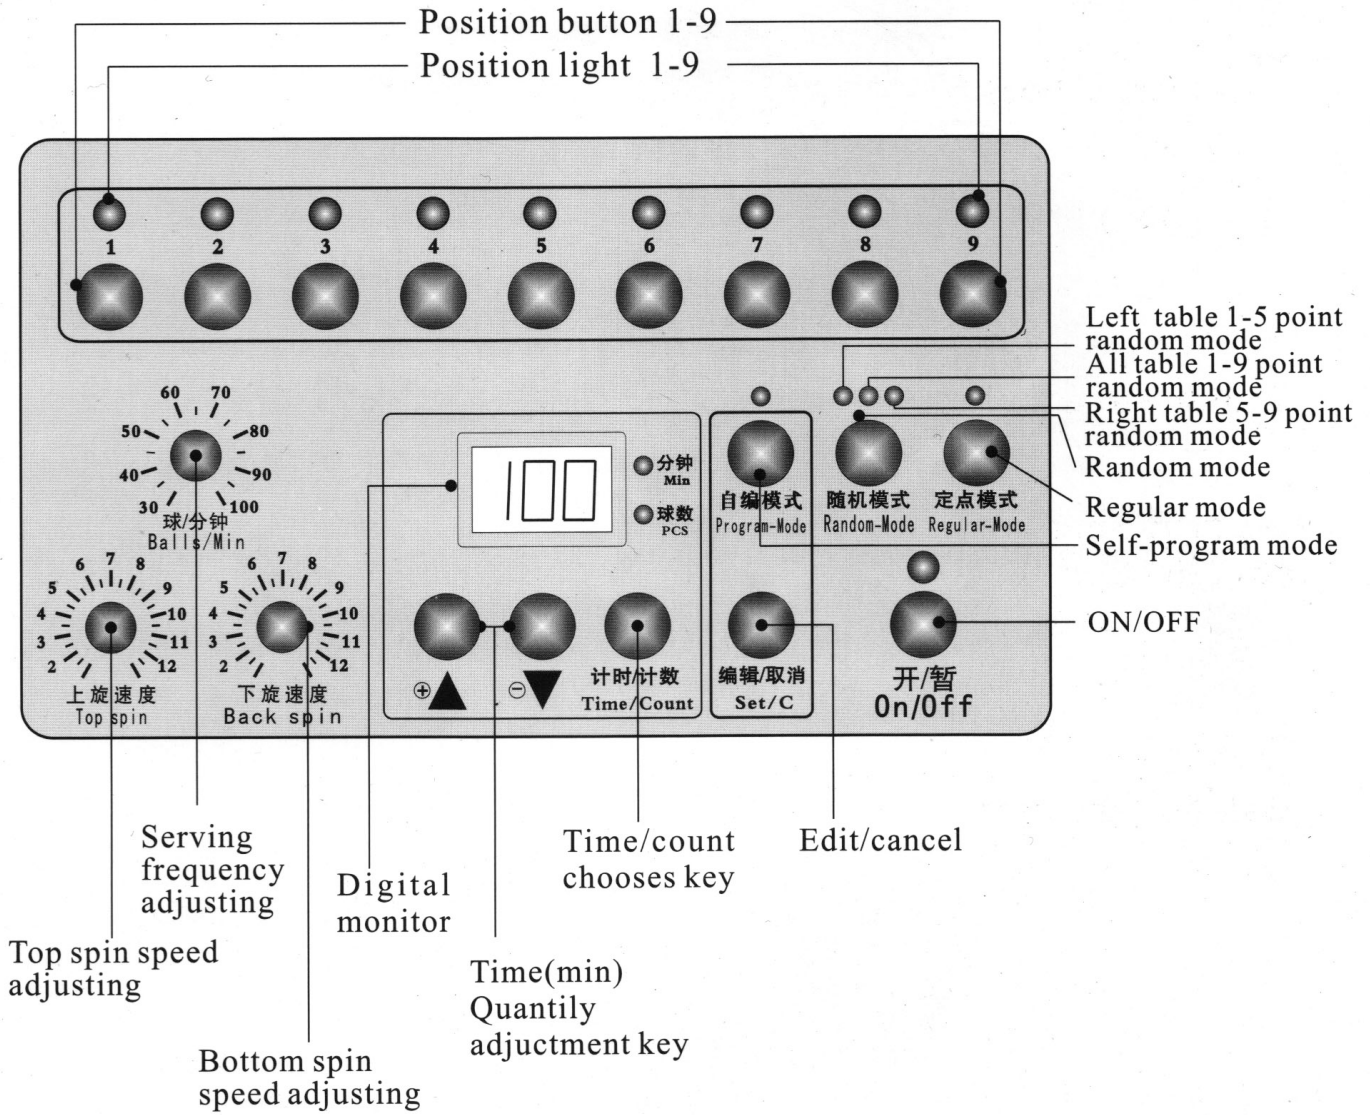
Position button 1-9
Position light 1-9

1 2 3 4 5 6 7 8 9

Left table 1-5 point random mode
All table 1-9 point random mode
Right table 5-9 point random mode
Random mode
Regular mode
Self-program mode

60 70
50 80
40 90
30 100
球/分钟
Balls/Min

100
分钟 Min
球数 PCS

自编模式 Program-Mode
随机模式 Random-Mode
定点模式 Regular-Mode

6 7 8
5 9
4 10
3 11
2 12
上旋速度
Top spin

6 7 8
5 9
4 10
3 11
2 12
下旋速度
Back spin

⊕▲ ⊖▼
计时/计数
Time/Count

编辑/取消
Set/C

开/暂
On/Off

ON/OFF

Serving frequency adjusting

Digital monitor

Time/count chooses key

Edit/cancel

Top spin speed adjusting

Time(min) Quantily adjuctment key

Bottom spin speed adjusting